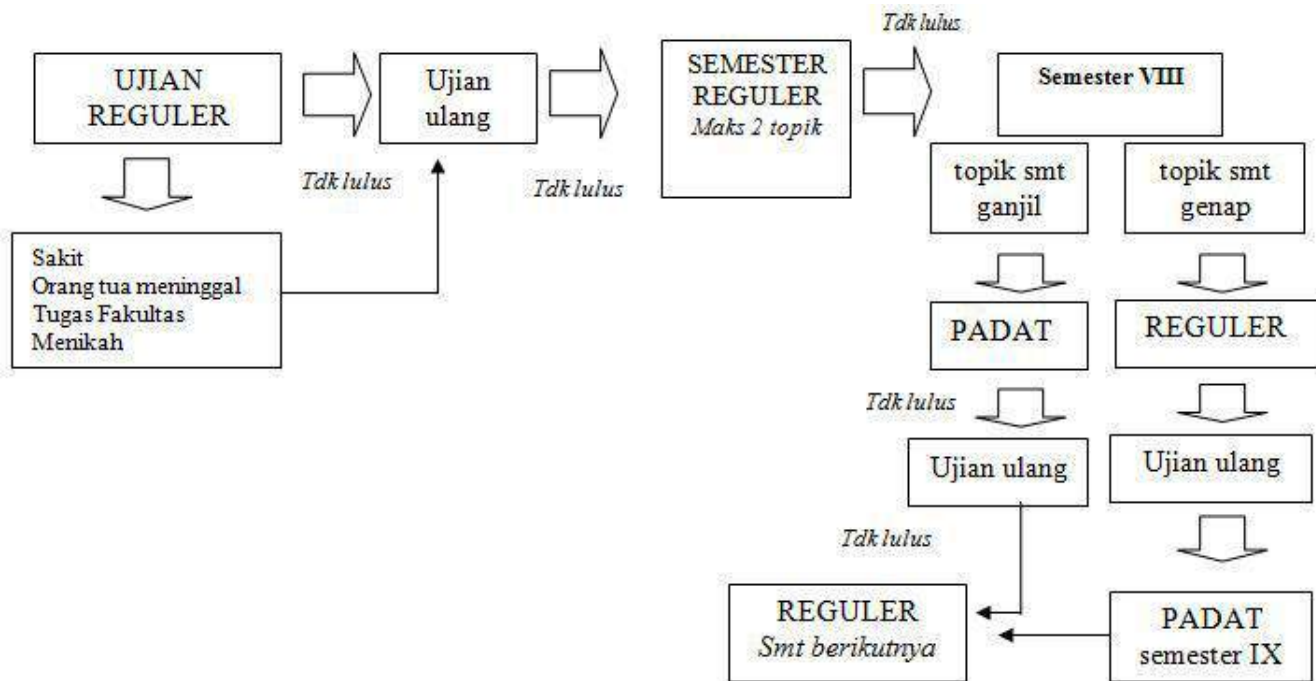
UJIAN REGULER

Ujian ulang

Tdk lulus

SEMESTER REGULER
Maks 2 topik

Tdk lulus

Tdk lulus

Semester VIII

Sakit
Orang tua meninggal
Tugas Fakultas
Menikah

topik smt ganjil

topik smt genap

PADAT

REGULER

Tdk lulus

Ujian ulang

Ujian ulang

Tdk lulus

REGULER
Smt berikutnya

PADAT
semester IX